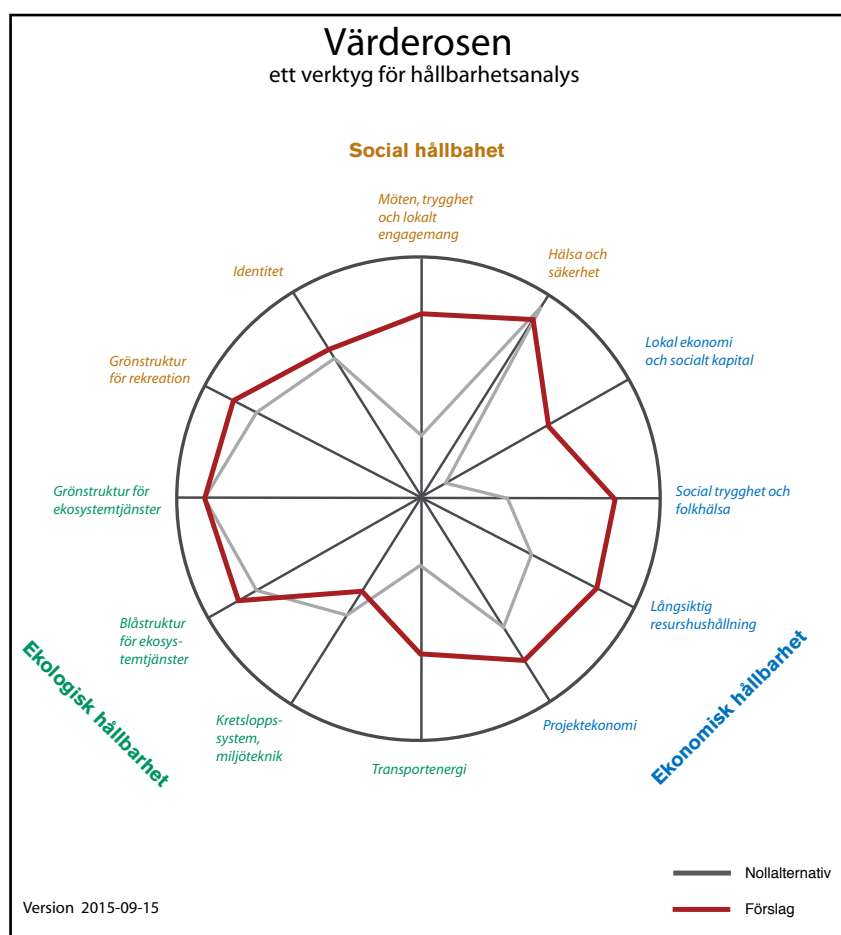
Värderosen
ett verktyg för hållbarhetsanalys

Social hållbahet

Möten, trygghet och lokalt engagemang

Hälsa och säkerhet

Lokal ekonomi och socialt kapital

Social trygghet och folkhälsa

Långsiktig resurshushållning

Projektekonomi

Transportenergi

Kretsloppssystem, miljöteknik

Blåstruktur för ekosystemtjänster

Grönstruktur för ekosystemtjänster

Grönstruktur för rekreation

Identitet

Ekologisk hållbarhet

Ekonomisk hållbarhet

Nollalternativ

Förslag

Version 2015-09-15